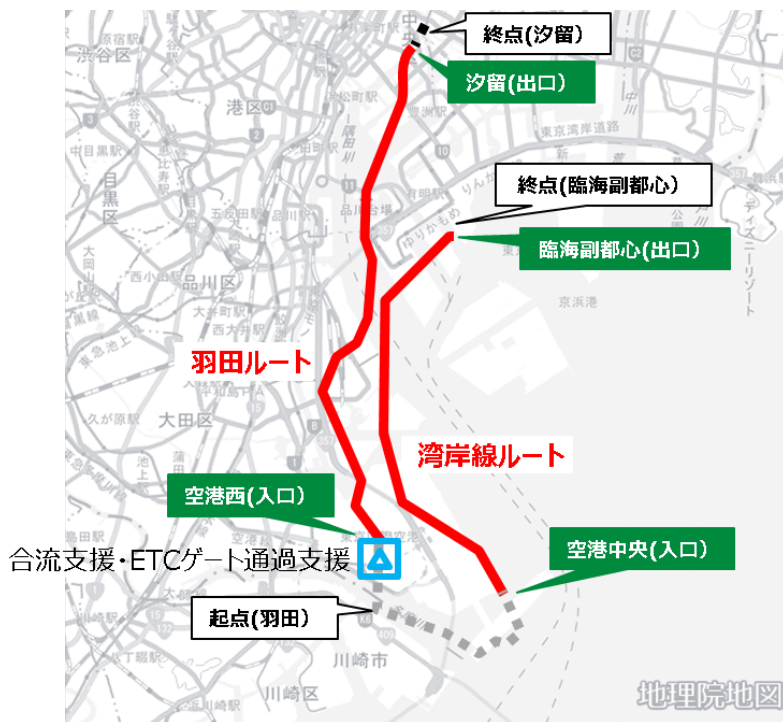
終点(汐留)

汐留(出口)

終点(臨海副都心)

臨海副都心(出口)

羽田ルート

湾岸線ルート

空港西(入口)

合流支援・ETCゲート通過支援

空港中央(入口)

起点(羽田)

渋谷区

港区

中目黒駅

目黒区

品川区

大田区

川崎市

川崎区

東京湾岸道路

京浜港

ディズニーリゾート

ゆりかもめ

りんかい線

地理院地図